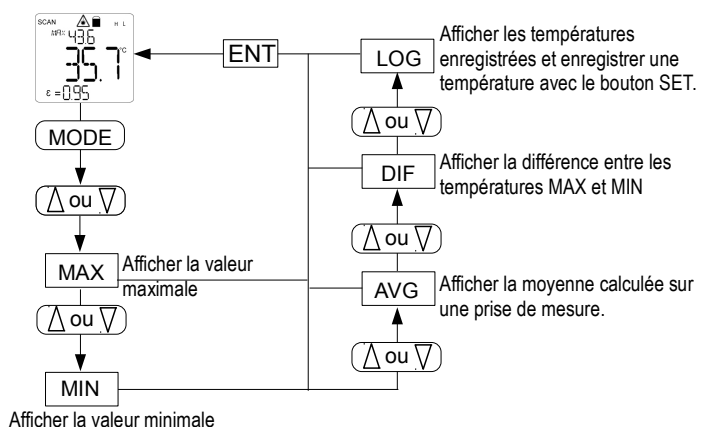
SCAN H L
MAX 43.6
35.7 °C
ε = 0.95

ENT

LOG Afficher les températures enregistrées et enregistrer une température avec le bouton SET.

$\Delta$ ou $\nabla$

DIF Afficher la différence entre les températures MAX et MIN

$\Delta$ ou $\nabla$

AVG Afficher la moyenne calculée sur une prise de mesure.

$\Delta$ ou $\nabla$

MODE

$\Delta$ ou $\nabla$

MAX Afficher la valeur maximale

$\Delta$ ou $\nabla$

MIN

Afficher la valeur minimale